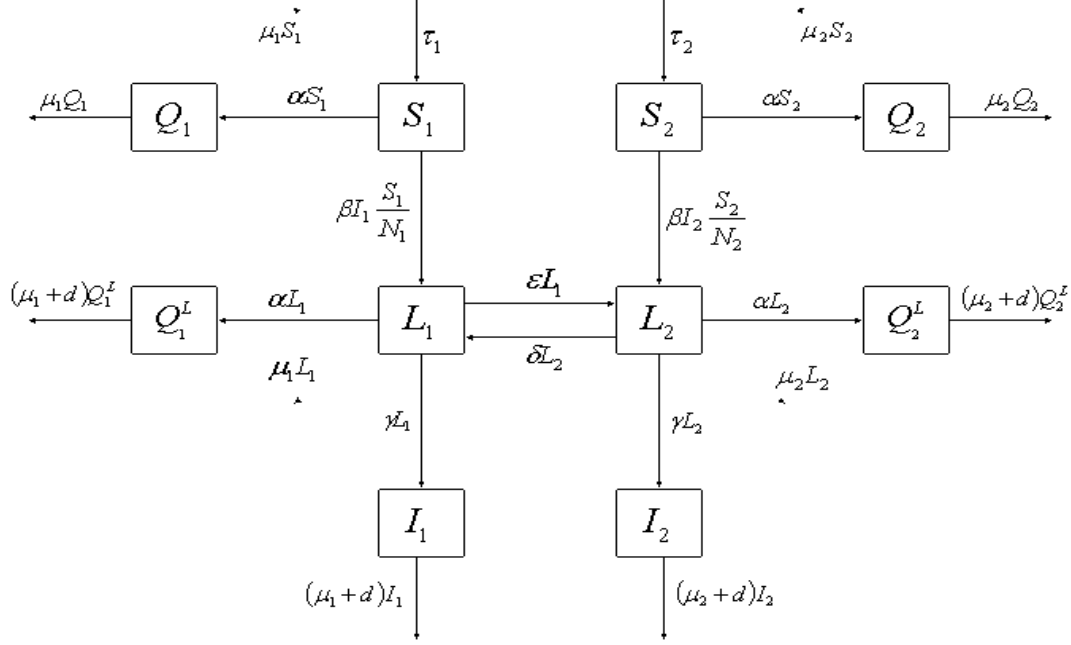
$\mu_1 S_1$

$\tau_1$

$\tau_2$

$\mu_2 S_2$

$\mu_1 Q_1$

$Q_1$

$\alpha S_1$

$S_1$

$S_2$

$\alpha S_2$

$Q_2$

$\mu_2 Q_2$

$\beta I_1 \frac{S_1}{N_1}$

$\beta I_2 \frac{S_2}{N_2}$

$(\mu_1 + d)Q_1^L$

$Q_1^L$

$\alpha L_1$

$L_1$

$\varepsilon L_1$

$L_2$

$\alpha L_2$

$Q_2^L$

$(\mu_2 + d)Q_2^L$

$\delta L_2$

$\mu_1 L_1$

$\mu_2 L_2$

$\gamma L_1$

$\gamma L_2$

$I_1$

$I_2$

$(\mu_1 + d)I_1$

$(\mu_2 + d)I_2$